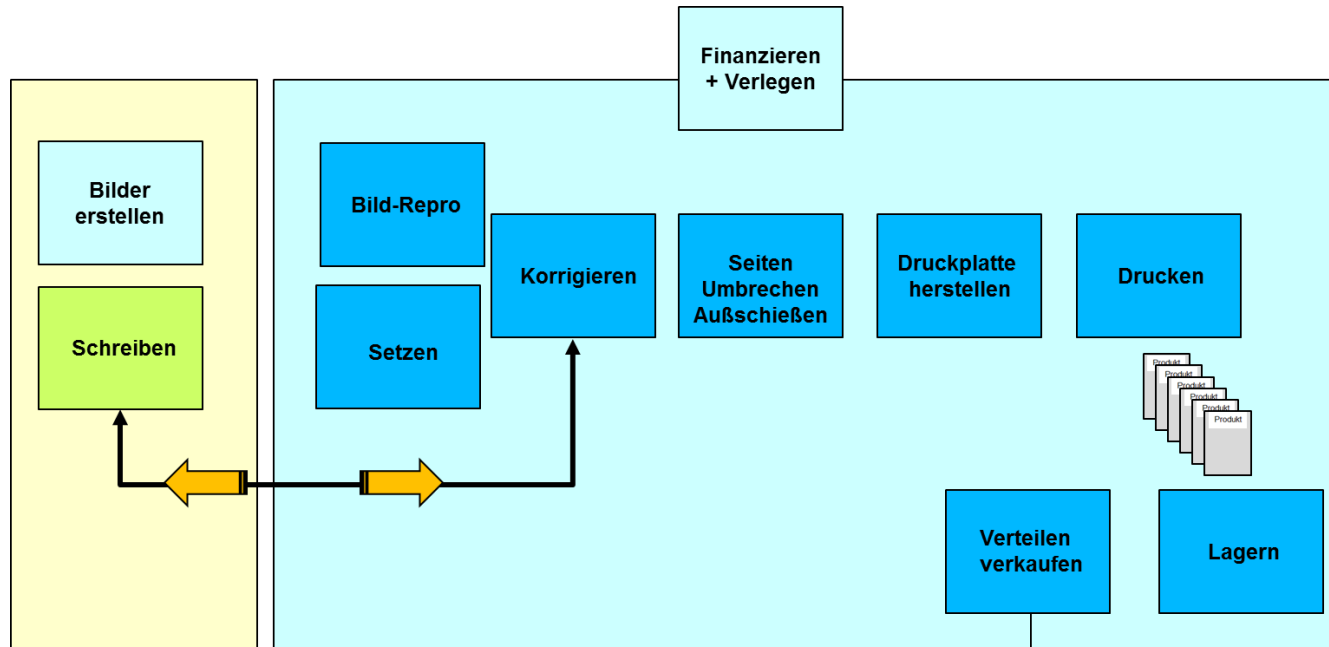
Finanzieren
+ Verlegen

Bilder erstellen

Schreiben

Bild-Repro

Setzen

Korrigieren

Seiten Umbrechen Außschießen

Druckplatte herstellen

Drucken

Produkt
Produkt
Produkt
Produkt
Produkt
Produkt

Verteilen verkaufen

Lagern